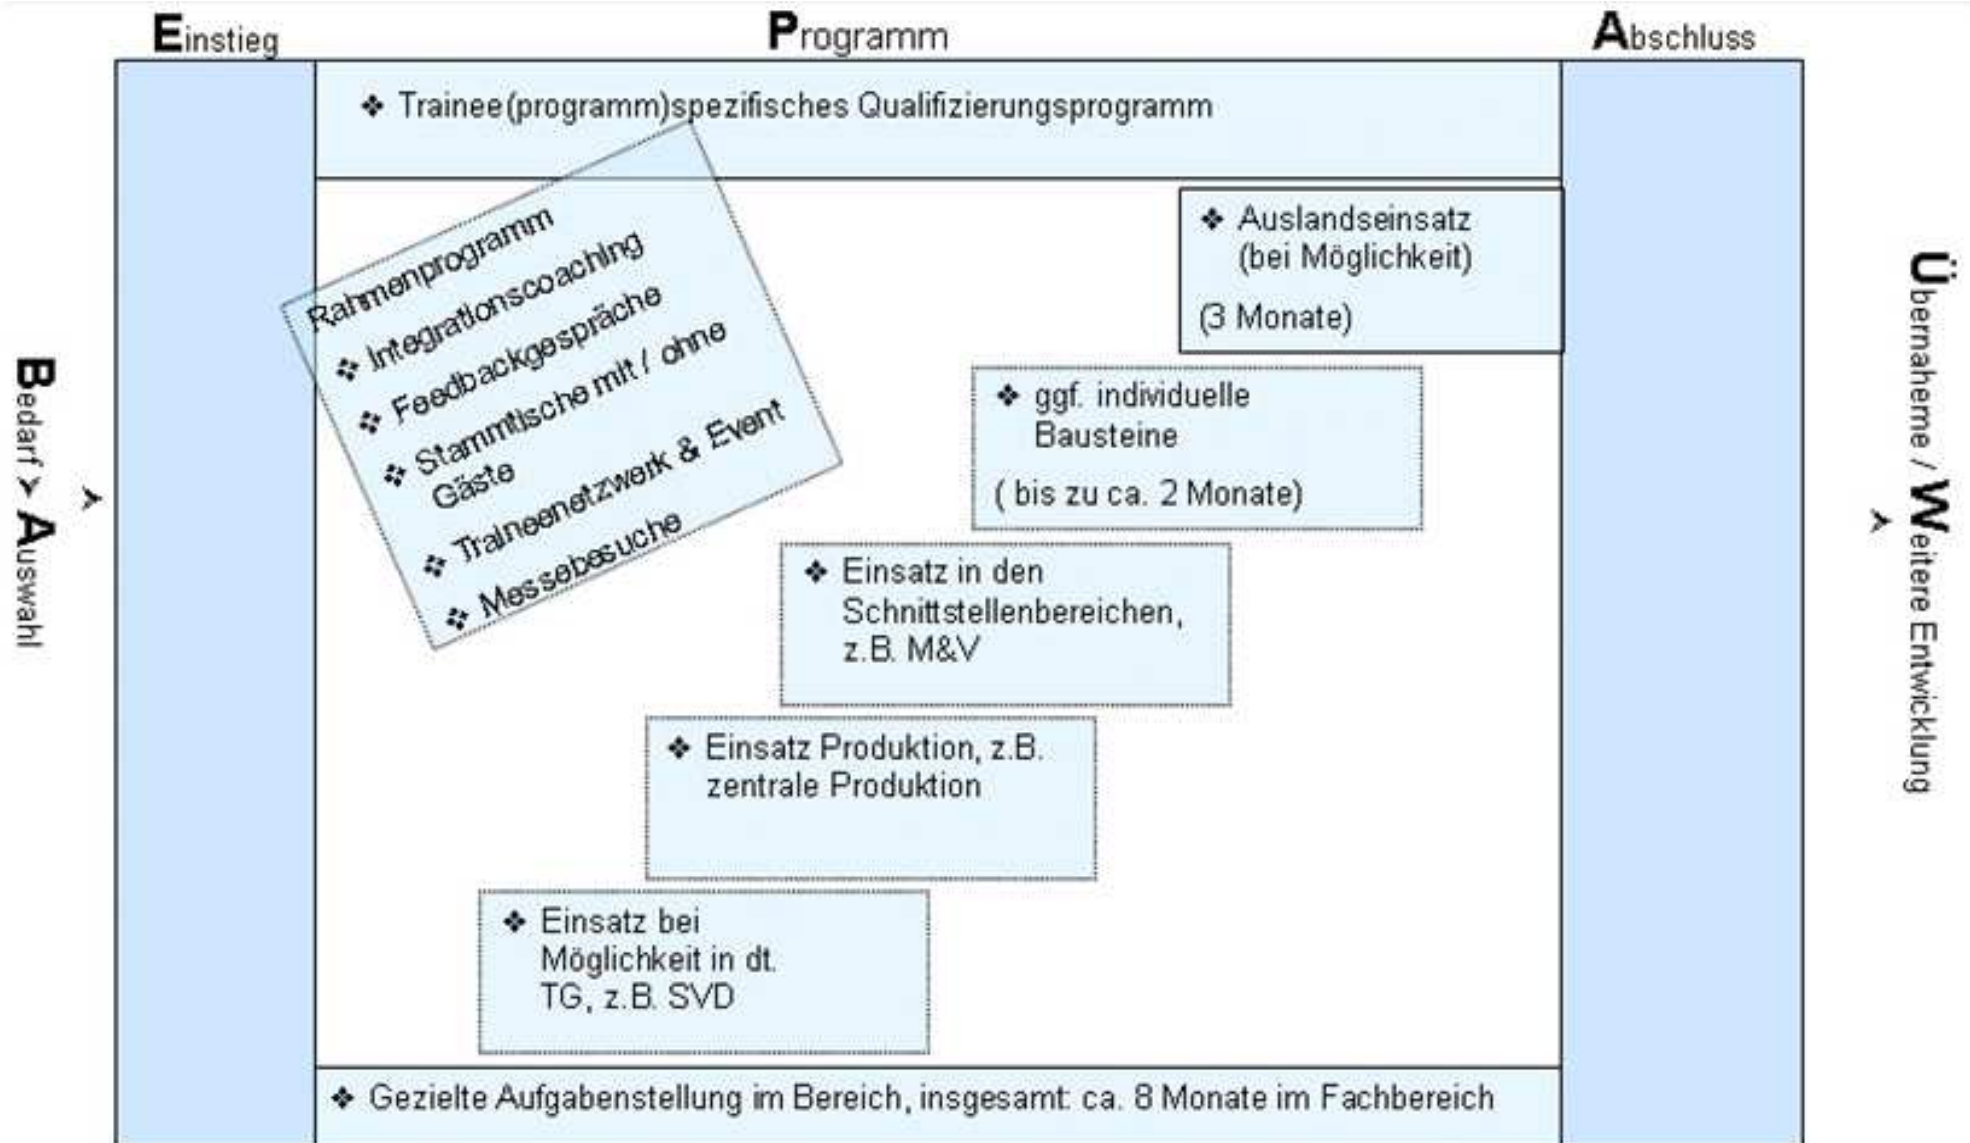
Einstieg

Programm

Abschluss

Bedarf ➢ Auswahl

❖ Trainee(programm)spezifisches Qualifizierungsprogramm

Rahmenprogramm
❖ Integrationscoaching
❖ Feedbackgespräche
❖ Stammtische mit / ohne Gäste
❖ Traineenetzwerk & Event
❖ Messebesuche

❖ Auslandseinsatz (bei Möglichkeit)

(3 Monate)

❖ ggf. individuelle Bausteine

( bis zu ca. 2 Monate)

❖ Einsatz in den Schnittstellenbereichen, z.B. M&V

❖ Einsatz Produktion, z.B. zentrale Produktion

❖ Einsatz bei Möglichkeit in dt. TG, z.B. SVD

❖ Gezielte Aufgabenstellung im Bereich, insgesamt ca. 8 Monate im Fachbereich

Übernahme / ➢ Weitere Entwicklung